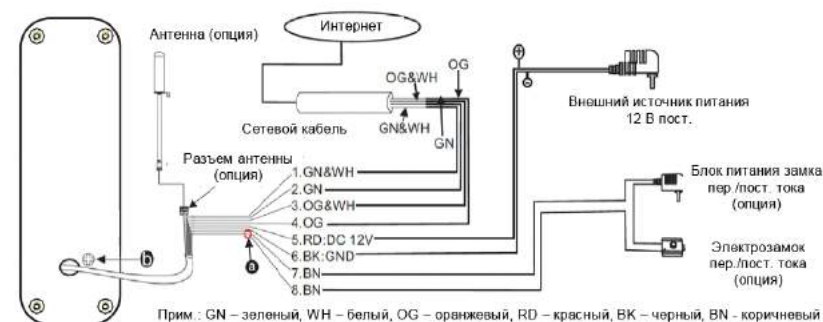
Антенна (опция)

Интернет

OG&WH

OG

Сетевой кабель

GN&WH

GN

Разъем антенны (опция)

1.GN&WH
2.GN
3.OG&WH
4.OG
5.RD:DC 12V
6.BK:GND
7.BN
8.BN

Внешний источник питания 12 В пост.

Блок питания замка пер./пост. тока (опция)

Электрозамок пер./пост. тока (опция)

a

b

Прим.: GN – зеленый, WH – белый, OG – оранжевый, RD – красный, BK – черный, BN - коричневый